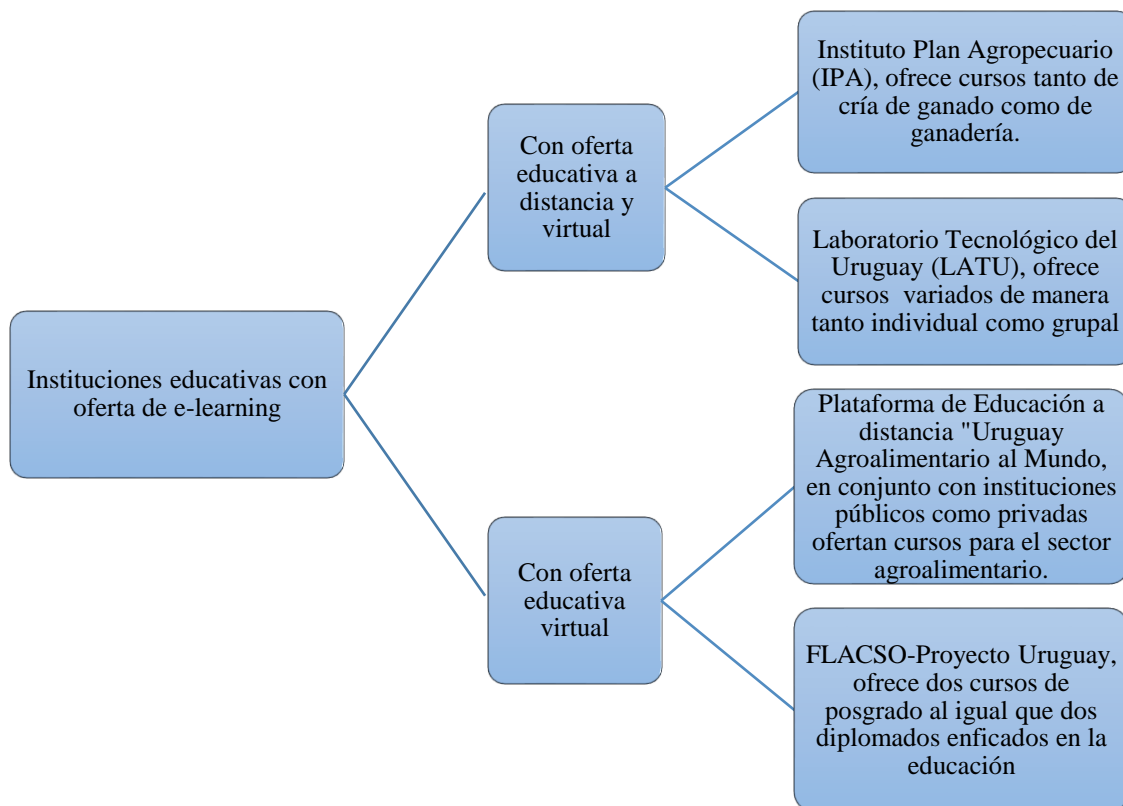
Instituciones educativas con oferta de e-learning

Con oferta educativa a distancia y virtual

Instituto Plan Agropecuario (IPA), ofrece cursos tanto de cría de ganado como de ganadería.

Laboratorio Tecnológico del Uruguay (LATU), ofrece cursos variados de manera tanto individual como grupal

Con oferta educativa virtual

Plataforma de Educación a distancia "Uruguay Agroalimentario al Mundo, en conjunto con instituciones públicos como privadas ofertan cursos para el sector agroalimentario.

FLACSO-Proyecto Uruguay, ofrece dos cursos de posgrado al igual que dos diplomados enficados en la educación